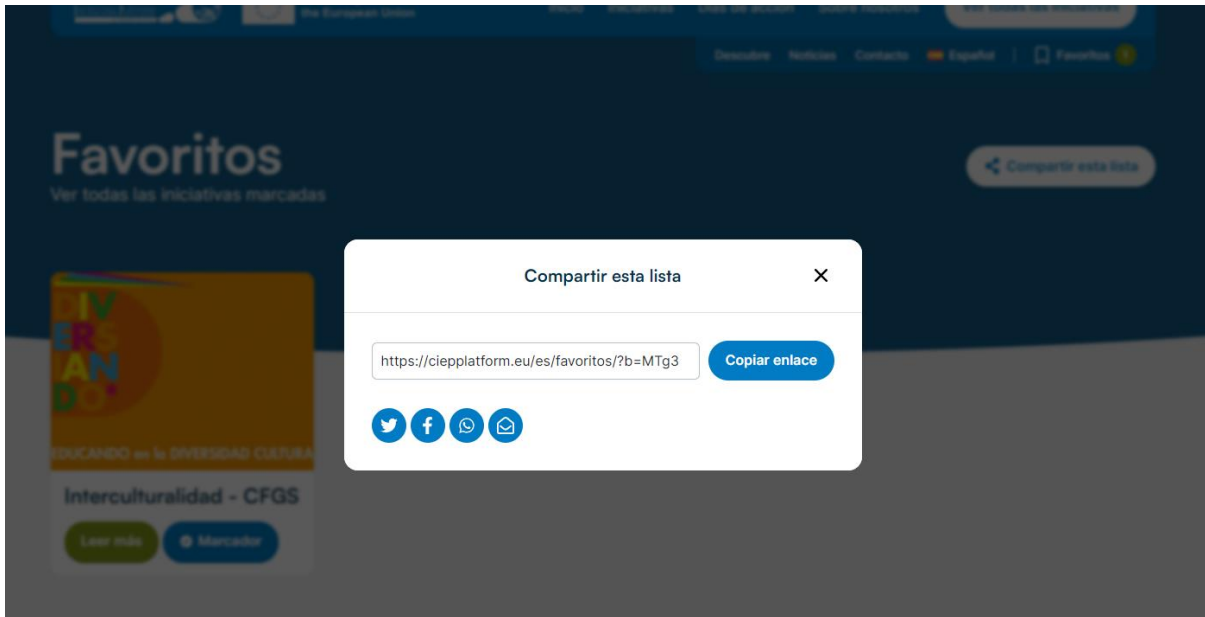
the European Union

Inicio Iniciativas Días de acción Sobre nosotros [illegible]

Descubre Noticias Contacto Español Favoritos

Favoritos
Ver todas las iniciativas marcadas

Compartir esta lista

DIVERSANDO
EDUCANDO en la DIVERSIDAD CULTURA

Interculturalidad - CFGS

Leer más Marcador

Compartir esta lista

https://ciepplatform.eu/es/favoritos/?b=MTg3

Copiar enlace